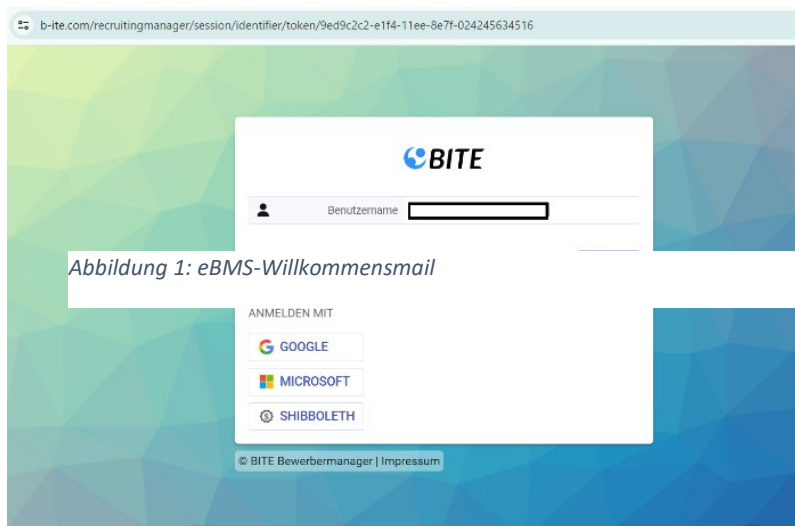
b-ite.com/recruitingmanager/session/identifier/token/9ed9c2c2-e1f4-11ee-8e7f-024245634516

BITE

Benutzername

Abbildung 1: eBMS-Willkommensmail

ANMELDEN MIT

GOOGLE

MICROSOFT

SHIBBOLETH

© BITE Bewerbermanager | Impressum